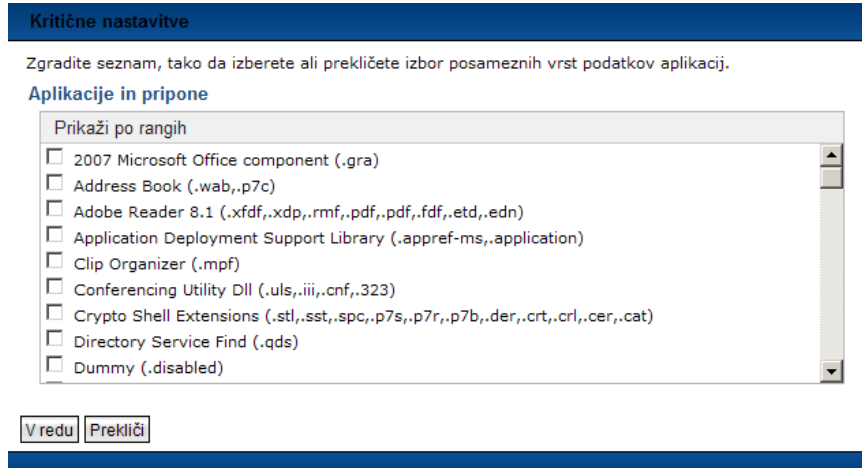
Kritične nastavitve

Zgradite seznam, tako da izberete ali prekličete izbor posameznih vrst podatkov aplikacij.

Aplikacije in pripone

Prikaži po rangih

2007 Microsoft Office component (.gra)
Address Book (.wab,.p7c)
Adobe Reader 8.1 (.xfdf,.xdp,.rmf,.pdf,.pdf,.fdf,.etd,.edn)
Application Deployment Support Library (.appref-ms,.application)
Clip Organizer (.mpf)
Conferencing Utility Dll (.uls,.iii,.cnf,.323)
Crypto Shell Extensions (.stl,.sst,.spc,.p7s,.p7r,.p7b,.der,.crt,.crl,.cer,.cat)
Directory Service Find (.qds)
Dummy (.disabled)

V redu Prekliči